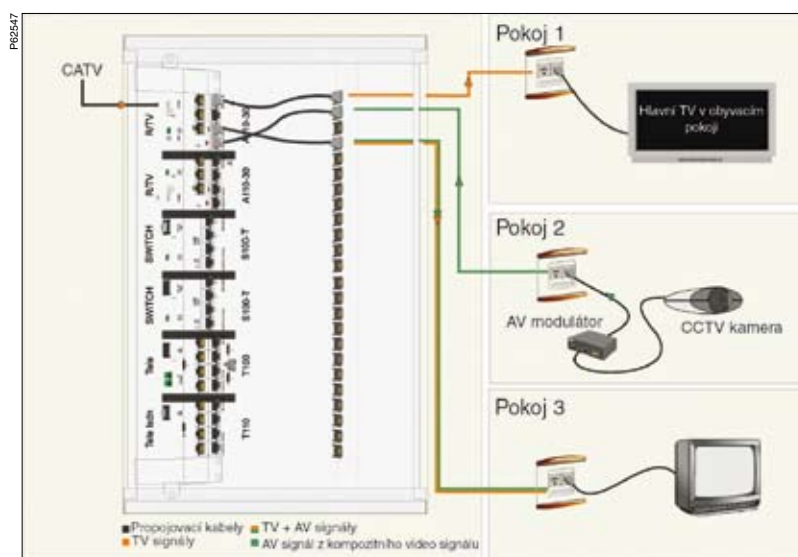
P62547

CATV

R/TV
R/TV
A110-30
SWITCH
S100-T
SWITCH
S100-T
Tele
T100
Tele bch
T110

Pokoj 1

Hlavní TV v obývacím pokoji

Pokoj 2

AV modulátor

CCTV kamera

Pokoj 3

■ Propojovací kabely
■ TV signály
■ TV + AV signály
■ AV signál z kompozitního video signálu